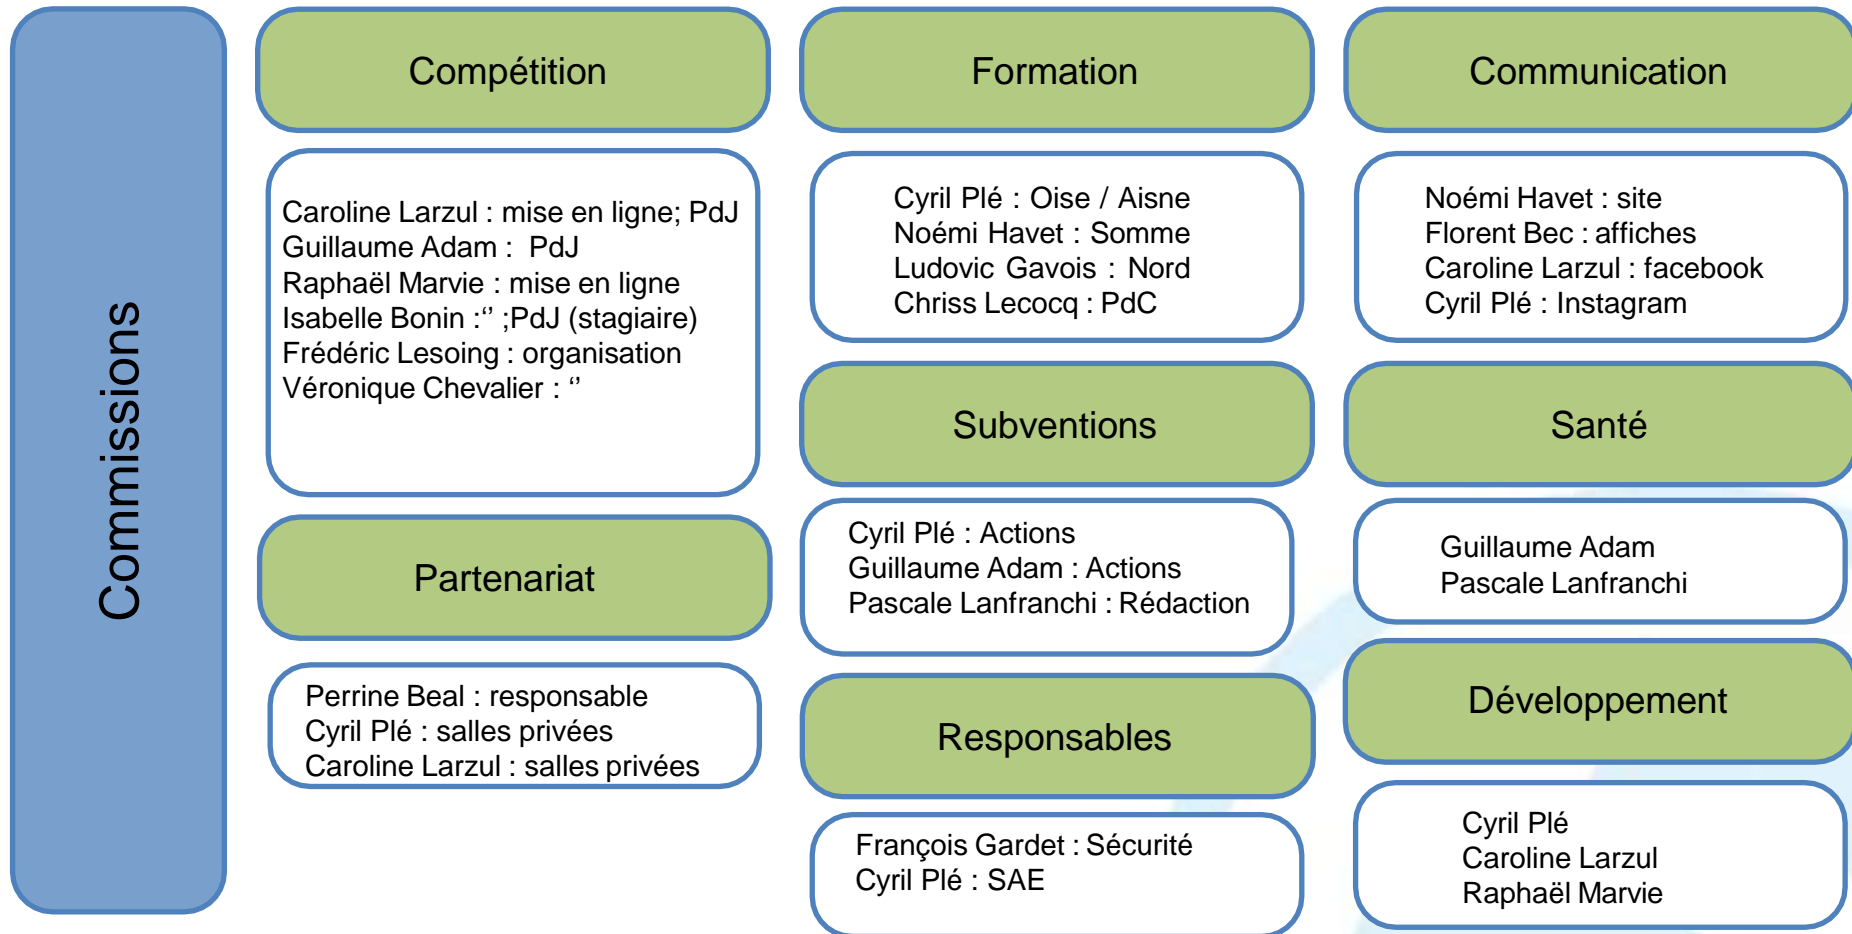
Commissions

Compétition

Caroline Larzul : mise en ligne; PdJ
Guillaume Adam : PdJ
Raphaël Marvie : mise en ligne
Isabelle Bonin :‘’ ;PdJ (stagiaire)
Frédéric Lesoing : organisation
Véronique Chevalier : ‘’

Partenariat

Perrine Beal : responsable
Cyril Plé : salles privées
Caroline Larzul : salles privées

Formation

Cyril Plé : Oise / Aisne
Noémi Havet : Somme
Ludovic Gavois : Nord
Chriss Lecocq : PdC

Subventions

Cyril Plé : Actions
Guillaume Adam : Actions
Pascale Lanfranchi : Rédaction

Responsables

François Gardet : Sécurité
Cyril Plé : SAE

Communication

Noémi Havet : site
Florent Bec : affiches
Caroline Larzul : facebook
Cyril Plé : Instagram

Santé

Guillaume Adam
Pascale Lanfranchi

Développement

Cyril Plé
Caroline Larzul
Raphaël Marvie